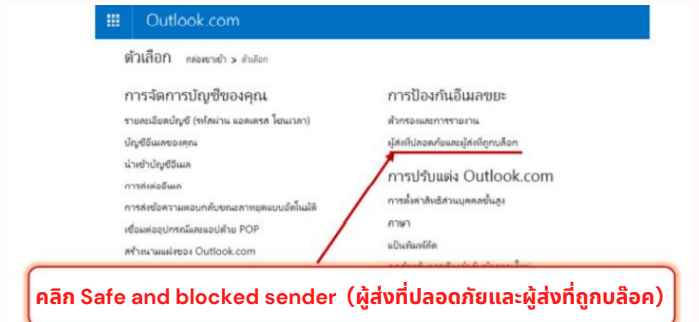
Outlook.com

ตัวเลือก กล่องขาเข้า > ตัวเลือก

การจัดการบัญชีของคุณ

รายละเอียดบัญชี (รหัสผ่าน แอดเดรส โซนเวลา)

บัญชีอีเมลของคุณ

นำเข้าบัญชีอีเมล

การส่งต่ออีเมล

การส่งข้อความตอบกลับขณะลาหยุดแบบอัตโนมัติ

เชื่อมต่ออุปกรณ์และแอปด้วย POP

สร้างนามแฝงของ Outlook.com

การป้องกันอีเมลขยะ

ตัวกรองและการรายงาน

ผู้ส่งที่ปลอดภัยและผู้ส่งที่ถูกบล็อก

การปรับแต่ง Outlook.com

การตั้งค่าสิทธิส่วนบุคคลขั้นสูง

ภาษา

แป้นพิมพ์ลัด

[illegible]

คลิก Safe and blocked sender (ผู้ส่งที่ปลอดภัยและผู้ส่งที่ถูกบล็อค)